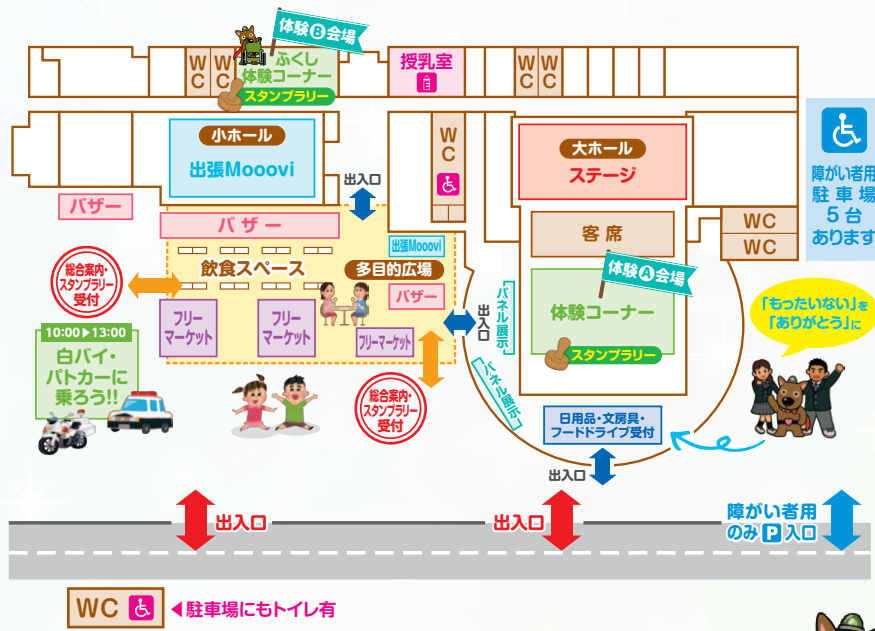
体験Ⓑ会場
WC
ふくし体験コーナー
スタンプラリー
授乳室
WC
WC
小ホール
出張Mooovi
WC
大ホール
ステージ
障がい者用駐車場5台あります
出入口
バザー
バザー
客席
WC
WC
出張Mooovi
総合案内・スタンプラリー受付
飲食スペース
多目的広場
体験Ⓐ会場
バザー
パネル展示
出入口
体験コーナー
「もったいない」を「ありがとう」に
10:00▶13:00
白バイ・パトカーに乗ろう!!
フリーマーケット
フリーマーケット
フリーマーケット
スタンプラリー
パネル展示
総合案内・スタンプラリー受付
日用品・文房具・フードドライブ受付
出入口
出入口
出入口
障がい者用のみ P 入口
WC ◀駐車場にもトイレ有